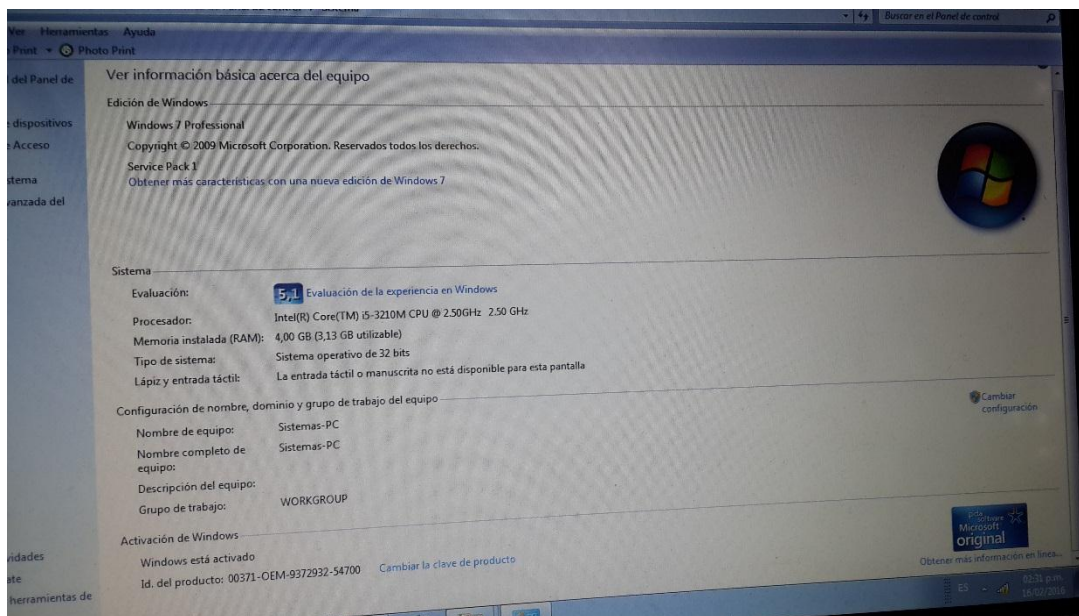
Buscar en el Panel de control

Ver Herramientas Ayuda

Print Photo Print

del Panel de

dispositivos

Acceso

stema

vanzada del

Ver información básica acerca del equipo

Edición de Windows

Windows 7 Professional

Copyright © 2009 Microsoft Corporation. Reservados todos los derechos.

Service Pack 1

Obtener más características con una nueva edición de Windows 7

Sistema

| | |
|---|---|
| Evaluación: | 5,1 Evaluación de la experiencia en Windows |
| Procesador: | Intel(R) Core(TM) i5-3210M CPU @ 2.50GHz 2.50 GHz |
| Memoria instalada (RAM): | 4,00 GB (3,13 GB utilizable) |
| Tipo de sistema: | Sistema operativo de 32 bits |
| Lápiz y entrada táctil: | La entrada táctil o manuscrita no está disponible para esta pantalla |

Configuración de nombre, dominio y grupo de trabajo del equipo

Cambiar configuración

| | |
|---|---|
| Nombre de equipo: | Sistemas-PC |
| Nombre completo de equipo: | Sistemas-PC |
| Descripción del equipo: | |
| Grupo de trabajo: | WORKGROUP |

Activación de Windows

Windows está activado

Id. del producto: 00371-OEM-9372932-54700 Cambiar la clave de producto

Microsoft original

Obtener más información en línea...

vidades

ate

herramientas de

03:31 p.m.

16/02/2018